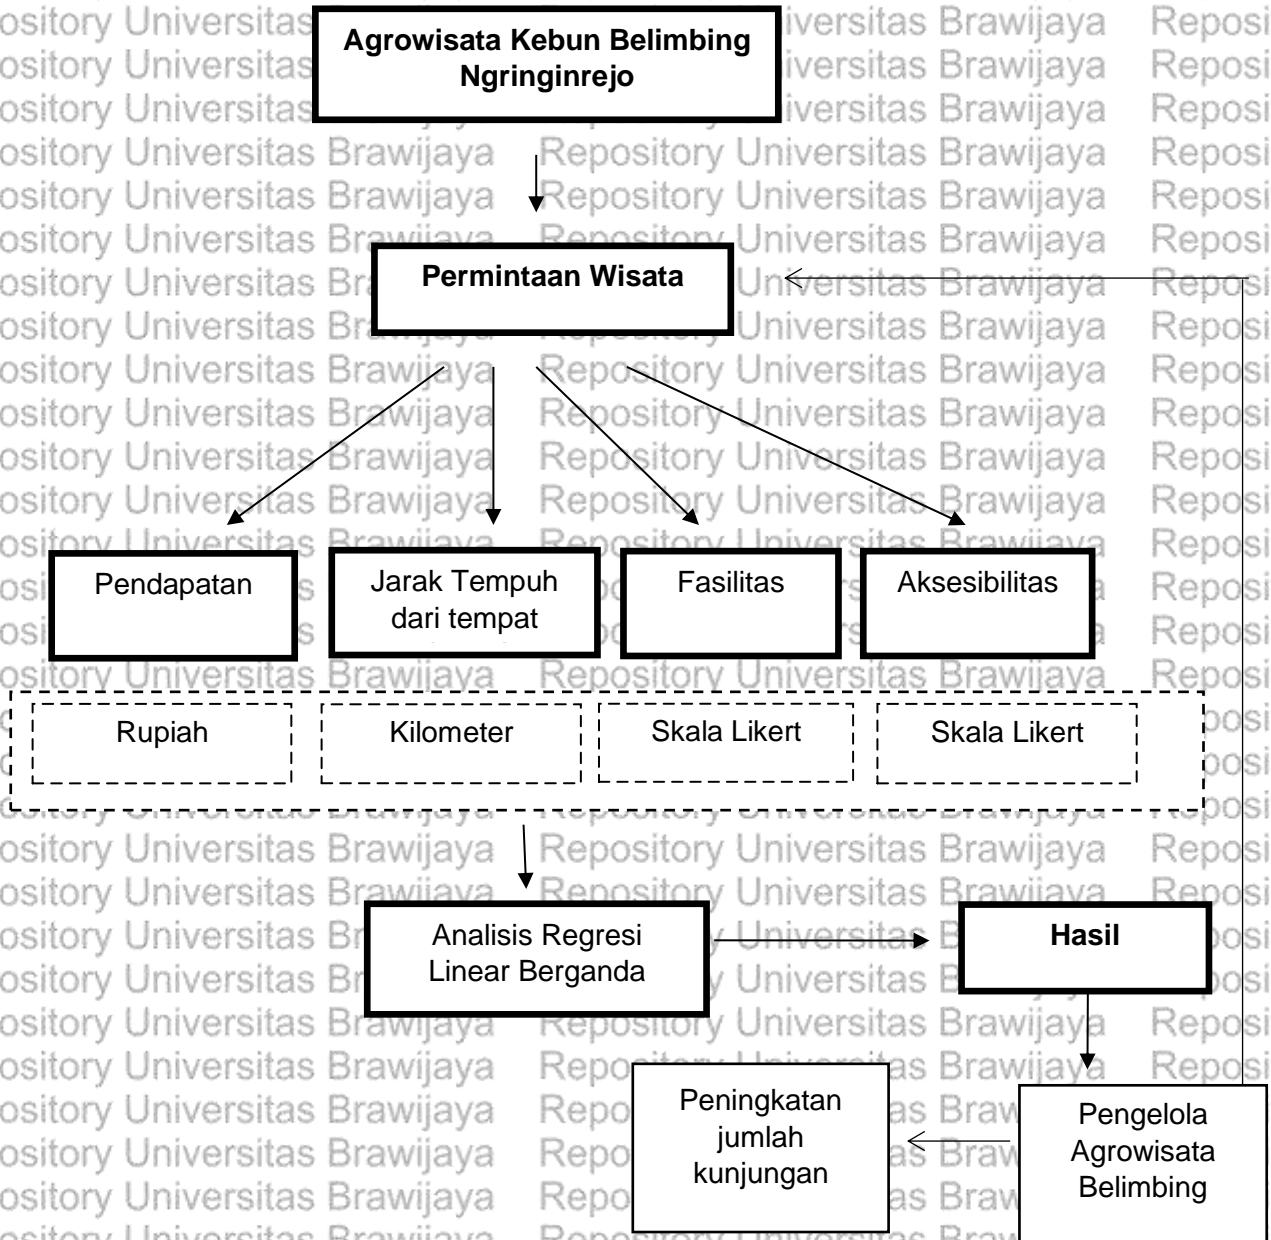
Agrowisata Kebun Belimbing Ngringinrejo

Permintaan Wisata

Pendapatan

Jarak Tempuh dari tempat

Fasilitas

Aksesibilitas

Rupiah

Kilometer

Skala Likert

Skala Likert

Analisis Regresi Linear Berganda

Hasil

Peningkatan jumlah kunjungan

Pengelola Agrowisata Belimbing

Repository Universitas Brawijaya